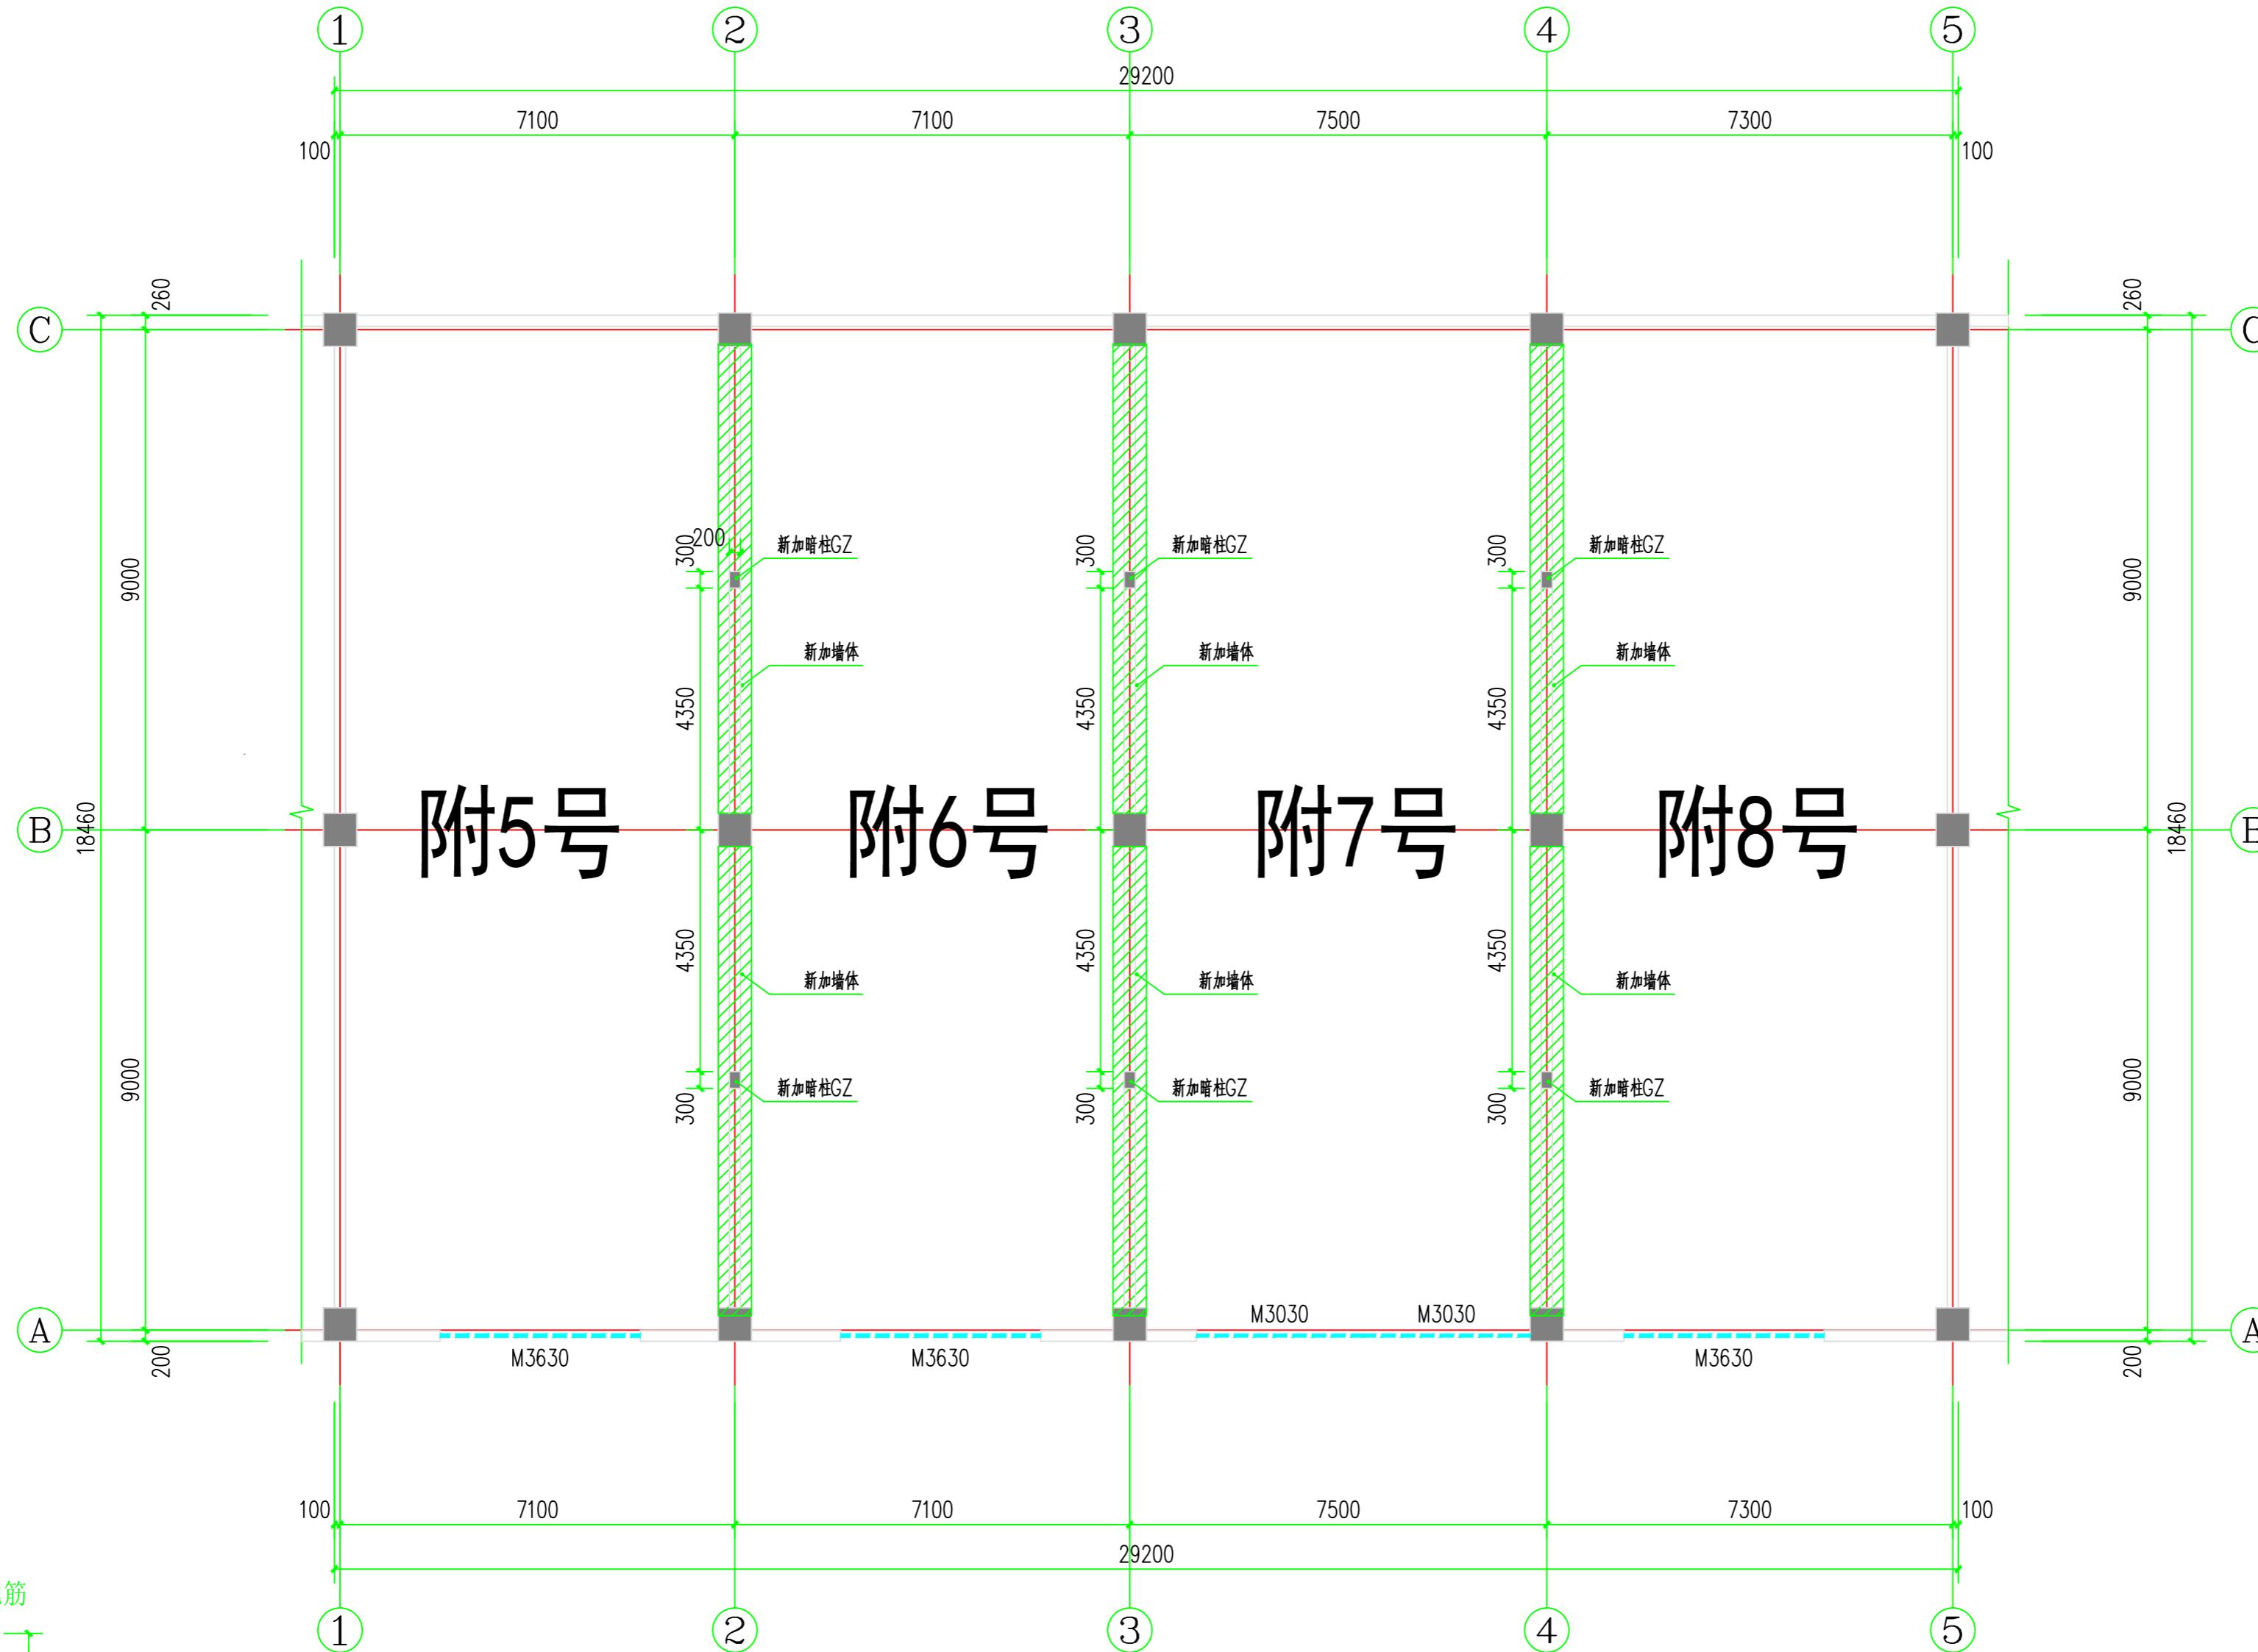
1 2 3 4 5

29200

7100 7100 7500 7300

100 100

C 260 260 C

9000 9000

18460 18460

B B

300 200 新加暗柱GZ 300 新加暗柱GZ 300 新加暗柱GZ

新加墙体 新加墙体 新加墙体

4350 4350 4350

附5号 附6号 附7号 附8号

4350 4350 4350

新加墙体 新加墙体 新加墙体

300 新加暗柱GZ 300 新加暗柱GZ 300 新加暗柱GZ

9000 9000

M3030 M3030

A A

200 M3630 M3630 M3630 200

100 7100 7100 7500 7300 100

29200

筋

1 2 3 4 5